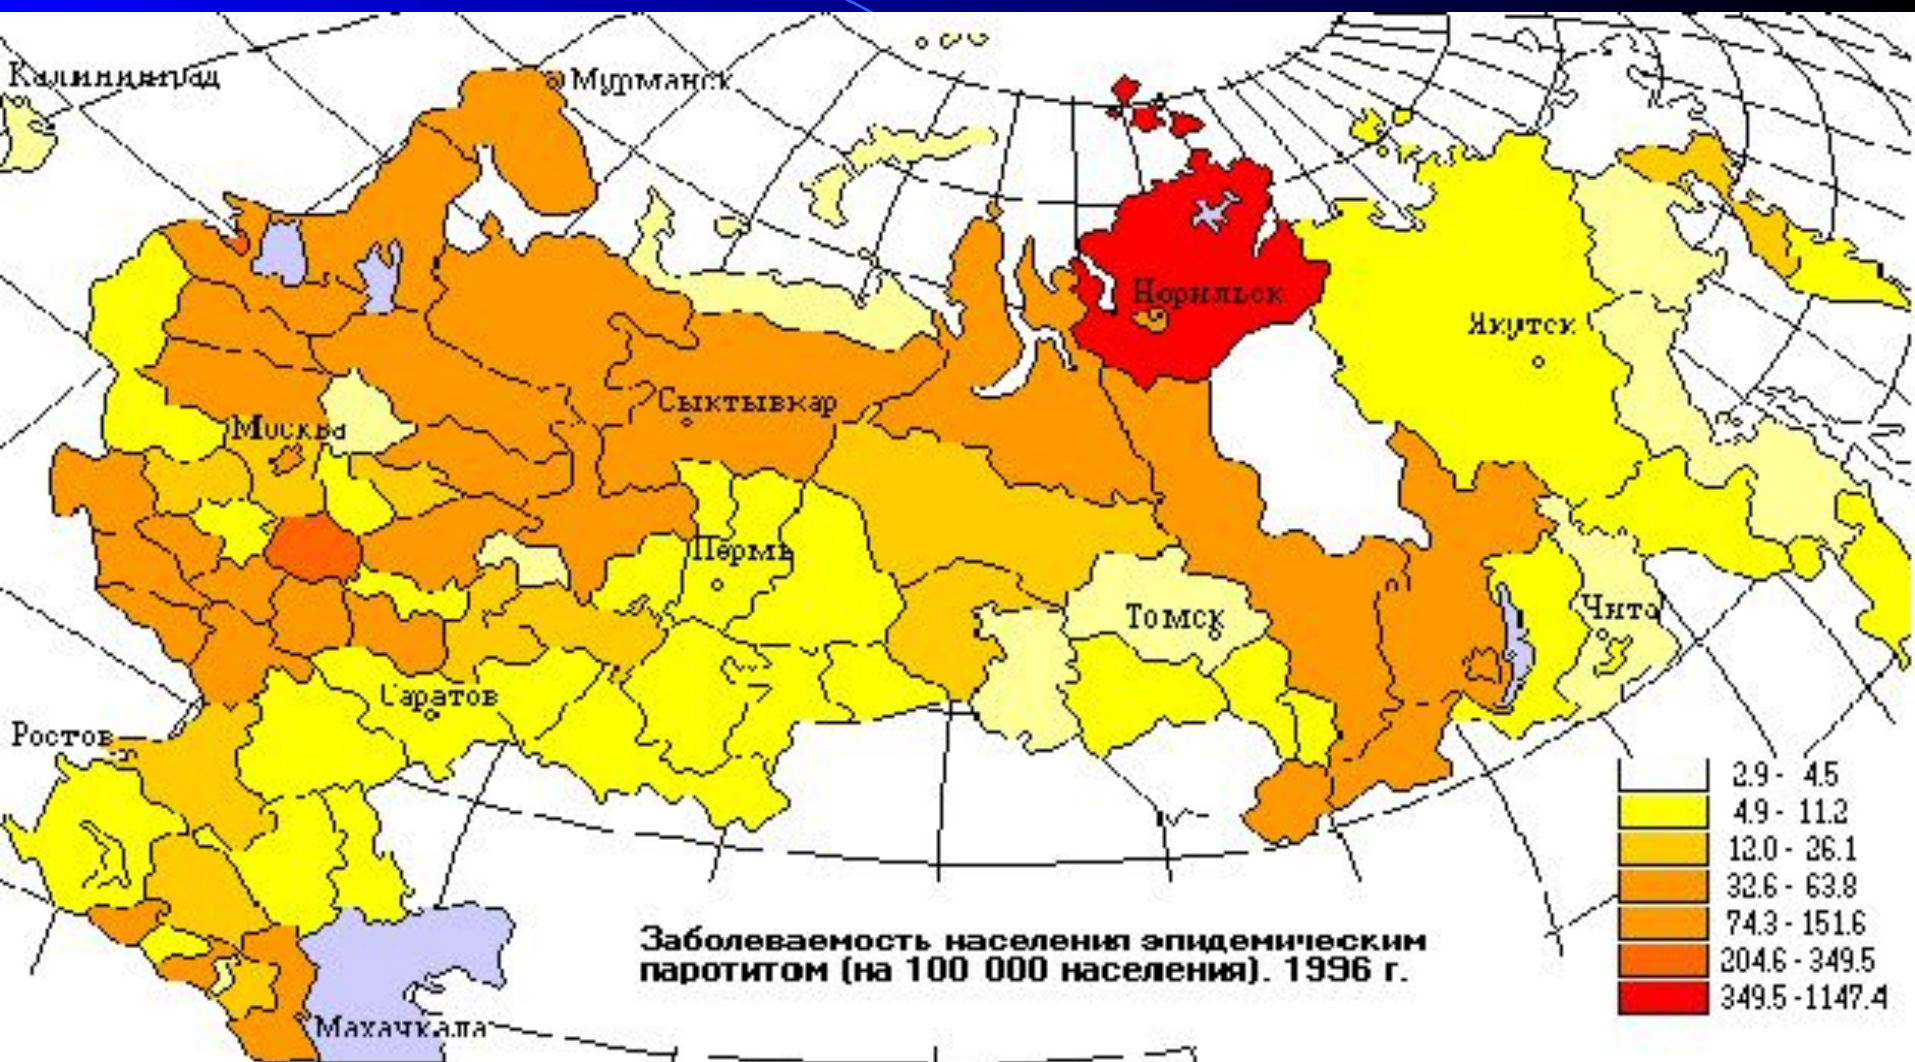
Калининград
Мурманск
Норильск
Якутск
Сыктывкар
Москва
Пермь
Томск
Чита
Саратов
Ростов
Махачкала

2.9 - 4.5
4.9 - 11.2
12.0 - 26.1
32.6 - 63.8
74.3 - 151.6
204.6 - 349.5
349.5 - 1147.4

Заболеваемость населения эпидемическим паротитом (на 100 000 населения). 1996 г.